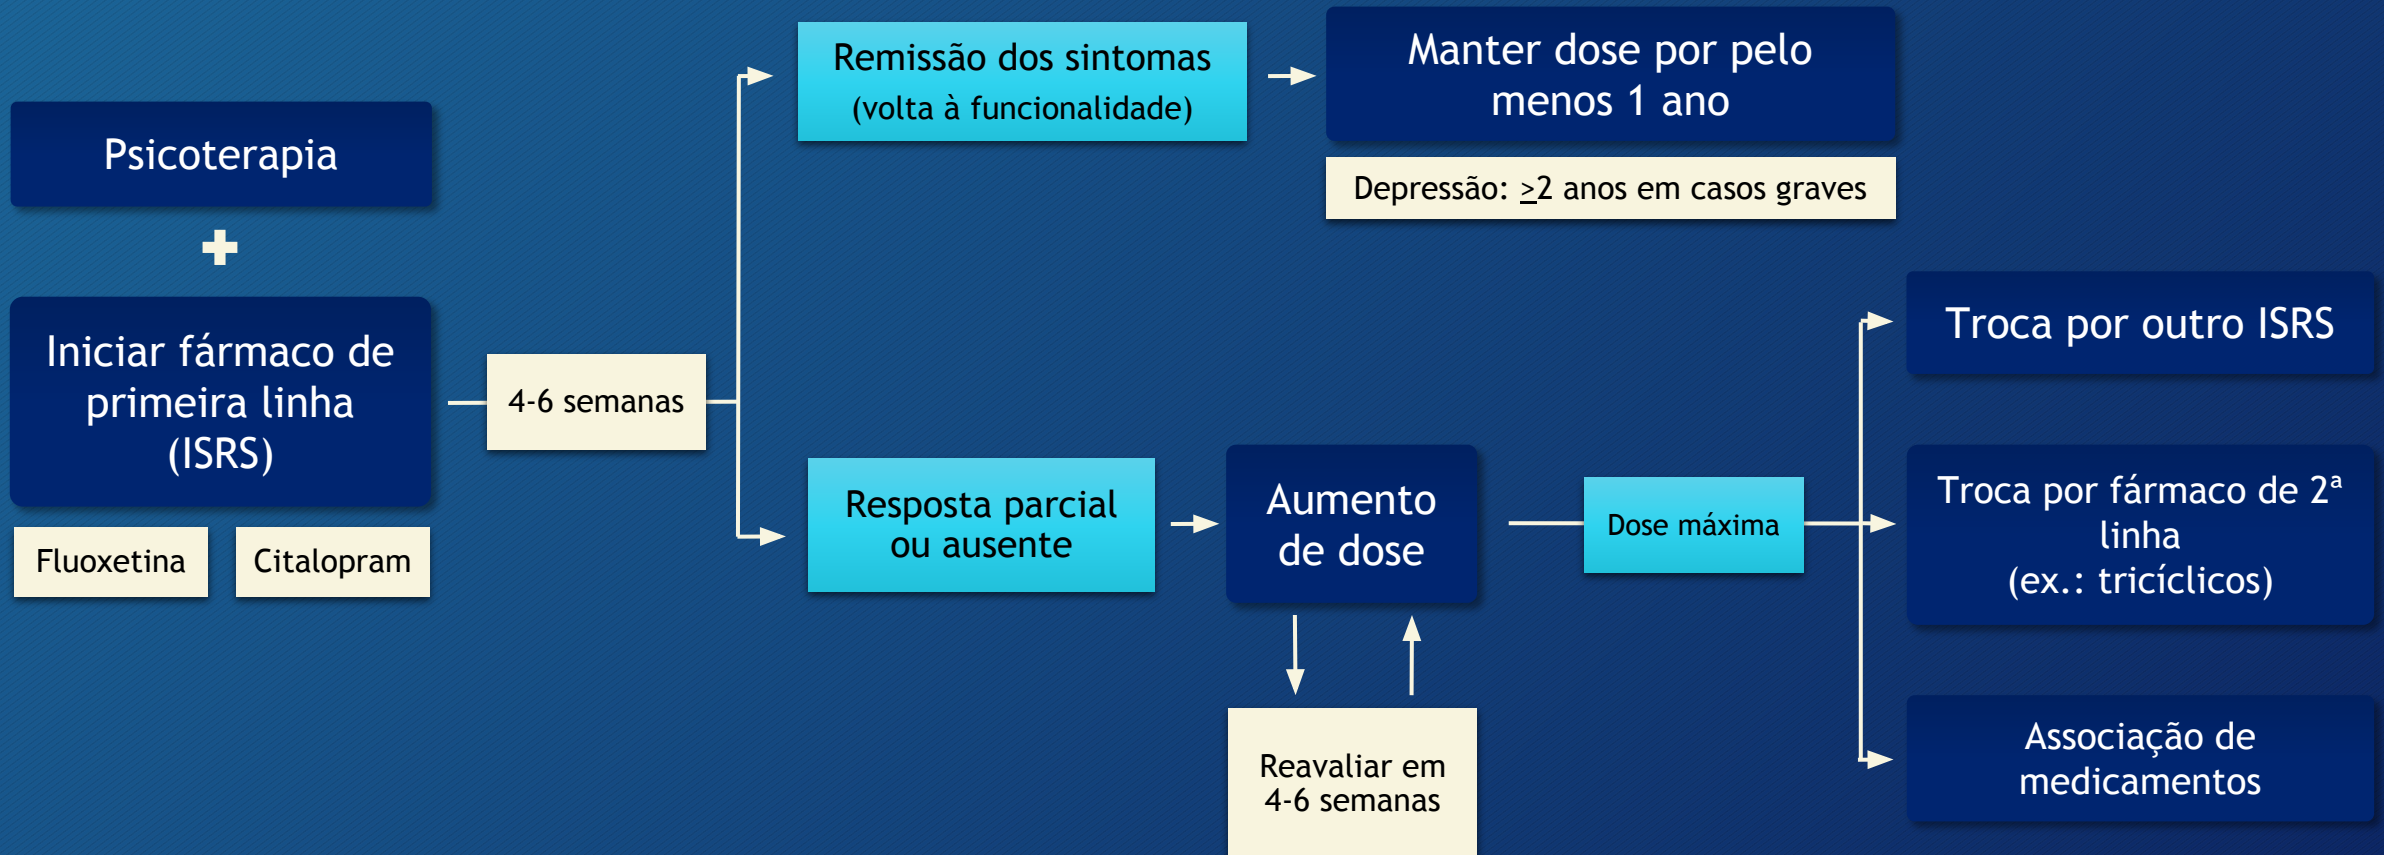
Psicoterapia

+

Iniciar fármaco de primeira linha (ISRS)

Fluoxetina

Citalopram

4-6 semanas

Remissão dos sintomas
(volta à funcionalidade)

Manter dose por pelo menos 1 ano

Depressão: $\geq$2 anos em casos graves

Resposta parcial ou ausente

Aumento de dose

Reavaliar em 4-6 semanas

Dose máxima

Troca por outro ISRS

Troca por fármaco de 2ª linha
(ex.: tricíclicos)

Associação de medicamentos